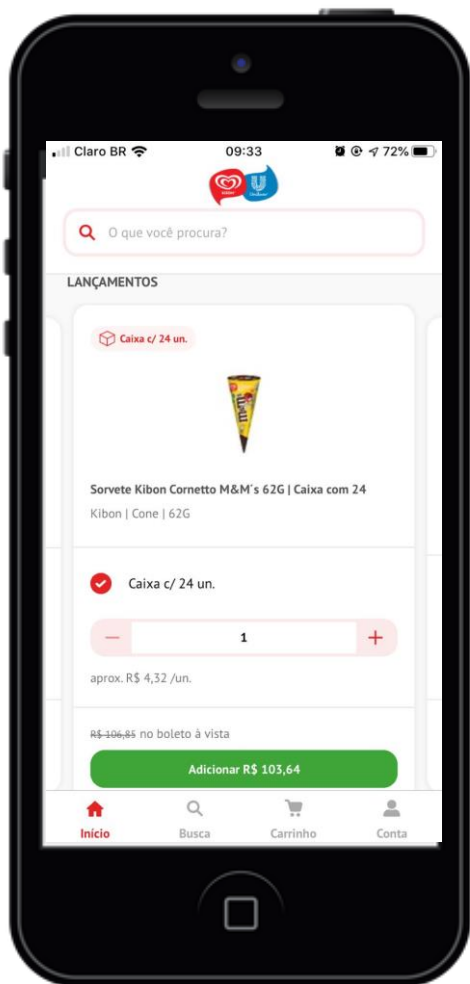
Claro BR 09:33 72%

O que você procura?

LANÇAMENTOS

Caixa c/ 24 un.

Sorvete Kibon Cornetto M&M´s 62G | Caixa com 24

Kibon | Cone | 62G

Caixa c/ 24 un.

—
1
+

aprox. R$ 4,32 /un.

R$ 106,85 no boleto à vista

Adicionar R$ 103,64

Início
Busca
Carrinho
Conta